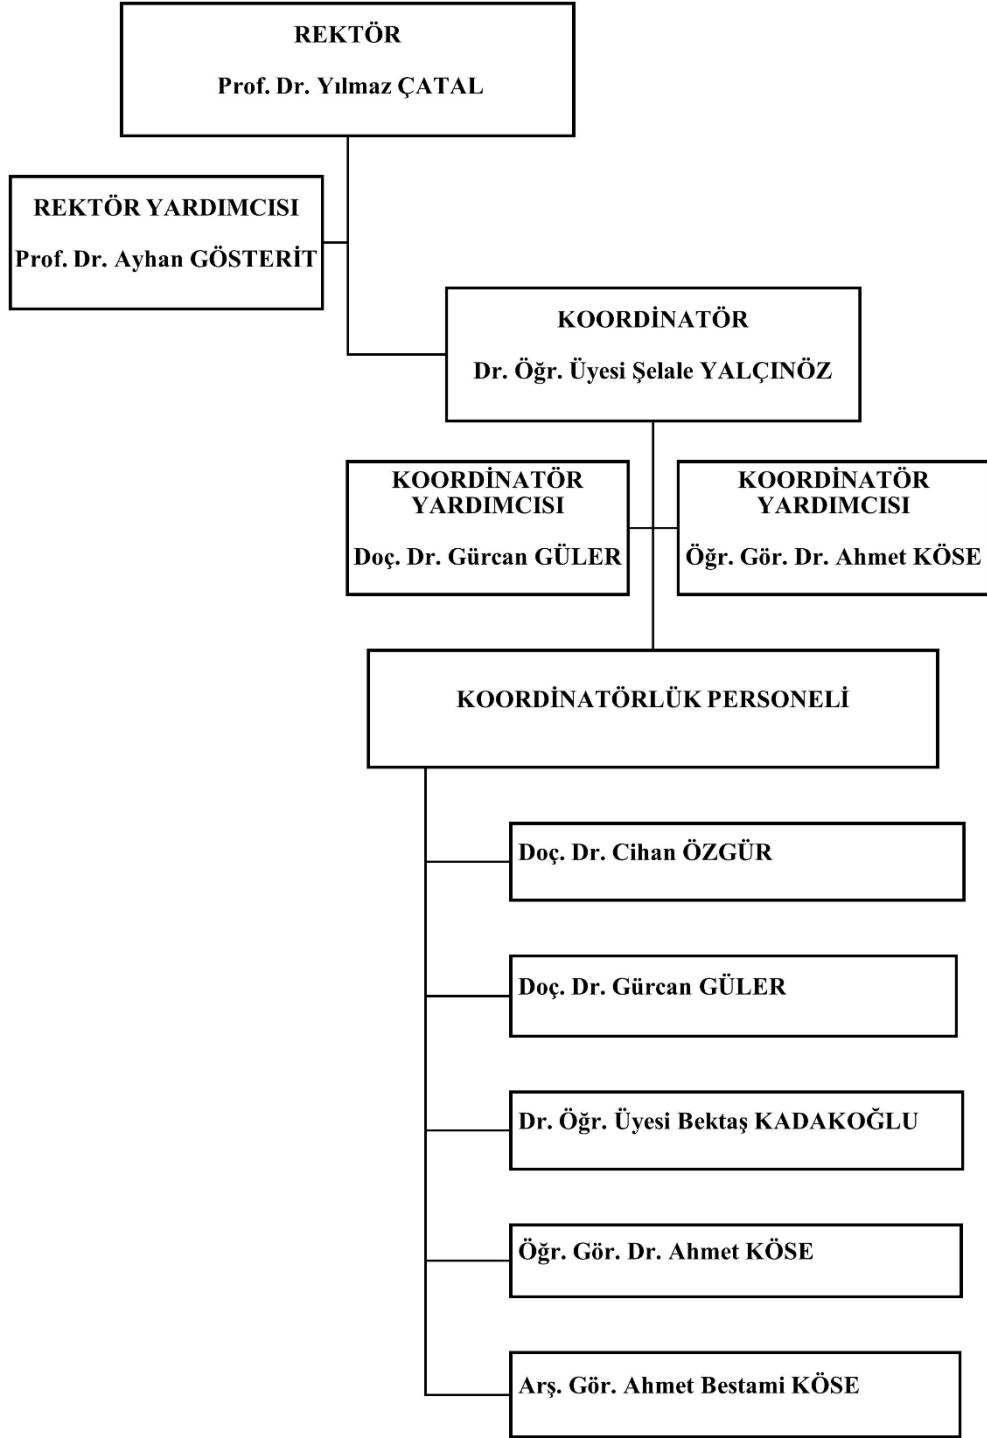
REKTÖR
Prof. Dr. Yılmaz ÇATAL

REKTÖR YARDIMCISI
Prof. Dr. Ayhan GÖSTERİT

KOORDİNATÖR
Dr. Öğr. Üyesi Şelale YALÇINÖZ

KOORDİNATÖR YARDIMCISI
Doç. Dr. Gürcan GÜLER

KOORDİNATÖR YARDIMCISI
Öğr. Gör. Dr. Ahmet KÖSE

KOORDİNATÖRLÜK PERSONELİ

Doç. Dr. Cihan ÖZGÜR

Doç. Dr. Gürcan GÜLER

Dr. Öğr. Üyesi Bektaş KADAKOĞLU

Öğr. Gör. Dr. Ahmet KÖSE

Arş. Gör. Ahmet Bestami KÖSE